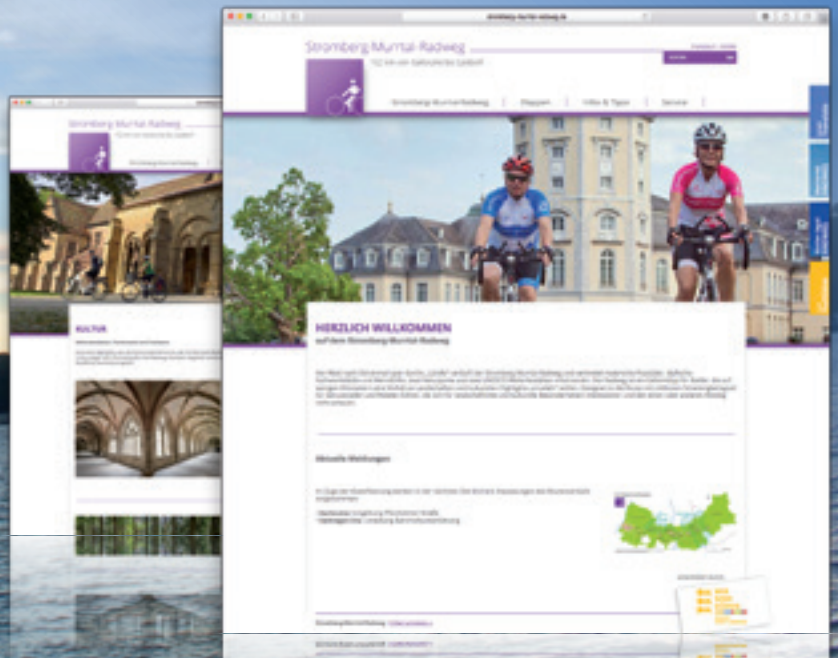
Stromberg Murrtal Radweg

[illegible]

Stromberg-Murrtal-Radweg | Etappen | Infos & Tipps | Service

HERZLICH WILLKOMMEN

auf dem Stromberg-Murrtal-Radweg

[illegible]

Aktuelle Meldungen

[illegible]

Stromberg Murrtal Radweg

Stromberg Murrtal Radweg

KULTUR

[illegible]